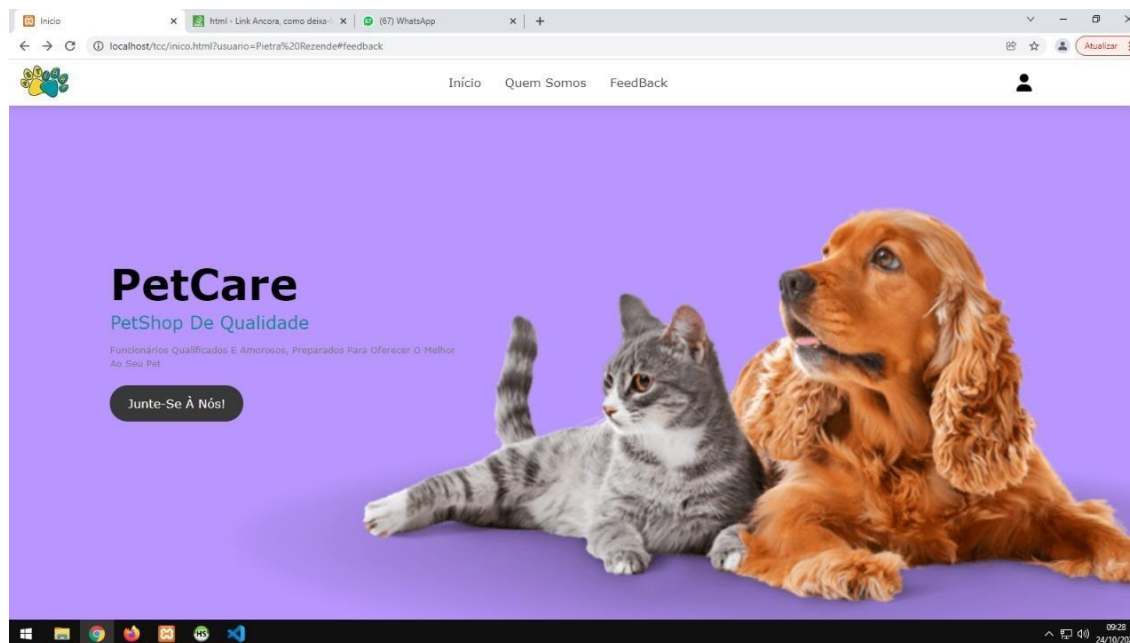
Inicio
html - Link Ancora, como deixa
(67) WhatsApp
localhost/tcc/inico.html?usuario=Pietra%20Rezende#feedback
Atualizar

Início Quem Somos FeedBack

PetCare

PetShop De Qualidade

Funcionários Qualificados E Amorosos, Preparados Para Oferecer O Melhor Ao Seu Pet

Junte-Se À Nós!

09:28
24/10/20